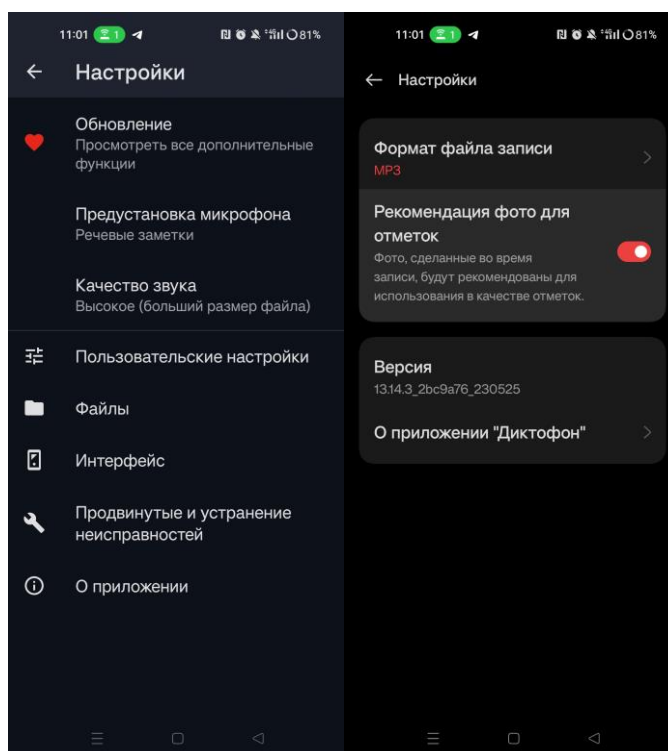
11:01 1 81%

Настройки

Обновление
Просмотреть все дополнительные функции

Предустановка микрофона
Речевые заметки

Качество звука
Высокое (больший размер файла)

Пользовательские настройки

Файлы

Интерфейс

Продвинутые и устранение неисправностей

О приложении

11:01 1 81%

Настройки

Формат файла записи
MP3

Рекомендация фото для отметок
Фото, сделанные во время записи, будут рекомендованы для использования в качестве отметок.

Версия
13.14.3_2bc9a76_230525

О приложении "Диктофон"